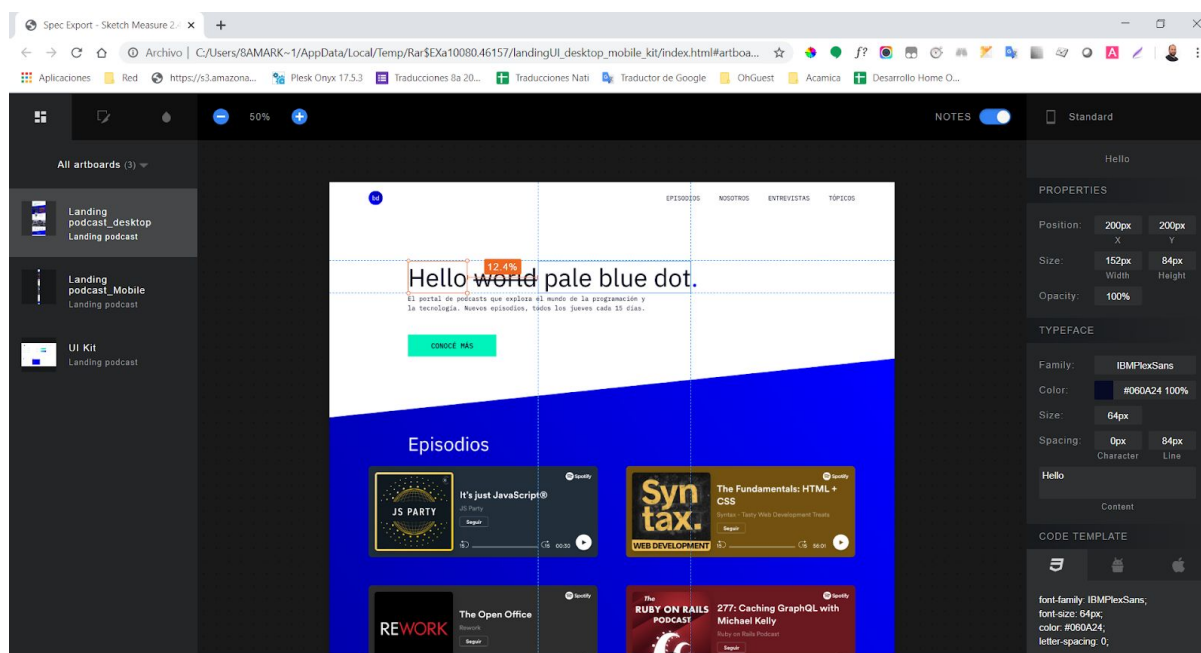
Spec Export - Sketch Measure 2.4 ×

Archivo | C:/Users/8AMARK~1/AppData/Local/Temp/Rar$EXa10080.46157/landingUI_desktop_mobile_kit/index.html#artboa...

Aplicaciones Red https://s3.amazona... Plesk Onyx 17.5.3 Traducciones 8a 20... Traducciones Nati Traductor de Google OhGuest Acamica Desarrollo Home O...

50% NOTES Standard

All artboards (3)

Landing podcast_desktop
Landing podcast

Landing podcast_Mobile
Landing podcast

UI Kit
Landing podcast

EPISODIOS NOSOTROS ENTREVISTAS TÓPICOS

12.4%

Hello world pale blue dot.

El portal de podcasts que explora el mundo de la programación y la tecnología. Nuevos episodios, todos los jueves cada 15 días.

CONOCÉ MÁS

Episodios

JS PARTY
It's just JavaScript®
JS Party
Seguir
00:30

Syn tax.
WEB DEVELOPMENT
The Fundamentals: HTML + CSS
Syntax - Tasty Web Development Treats
Seguir
06:01

REWORK
The Open Office
Rework
Seguir

The RUBY ON RAILS PODCAST
277: Caching GraphQL with Michael Kelly
Ruby on Rails Podcast
Seguir

Hello

PROPERTIES

| Position: | 200px X | 200px Y |
|---|---|---|
| Size: | 152px Width | 84px Height |
| Opacity: | 100% | |

TYPEFACE

| Family: | IBMPlexSans | |
|---|---|---|
| Color: | #060A24 100% | |
| Size: | 64px | |
| Spacing: | 0px Character | 84px Line |

Hello
Content

CODE TEMPLATE

font-family: IBMPlexSans;
font-size: 64px;
color: #060A24;
letter-spacing: 0;